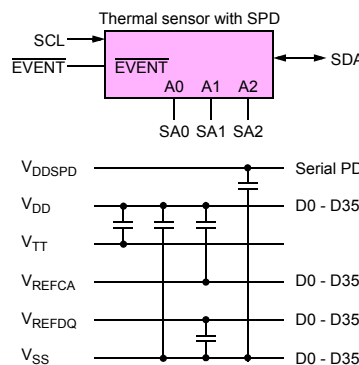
Thermal sensor with SPD

SCL

$\overline{\text{EVENT}}$

$\overline{\text{EVENT}}$

A0 A1 A2

SA0 SA1 SA2

SDA

$V_{DDSPD}$ Serial PD

$V_{DD}$ D0 - D35

$V_{TT}$

$V_{REFCA}$ D0 - D35

$V_{REFDQ}$ D0 - D35

$V_{SS}$ D0 - D35